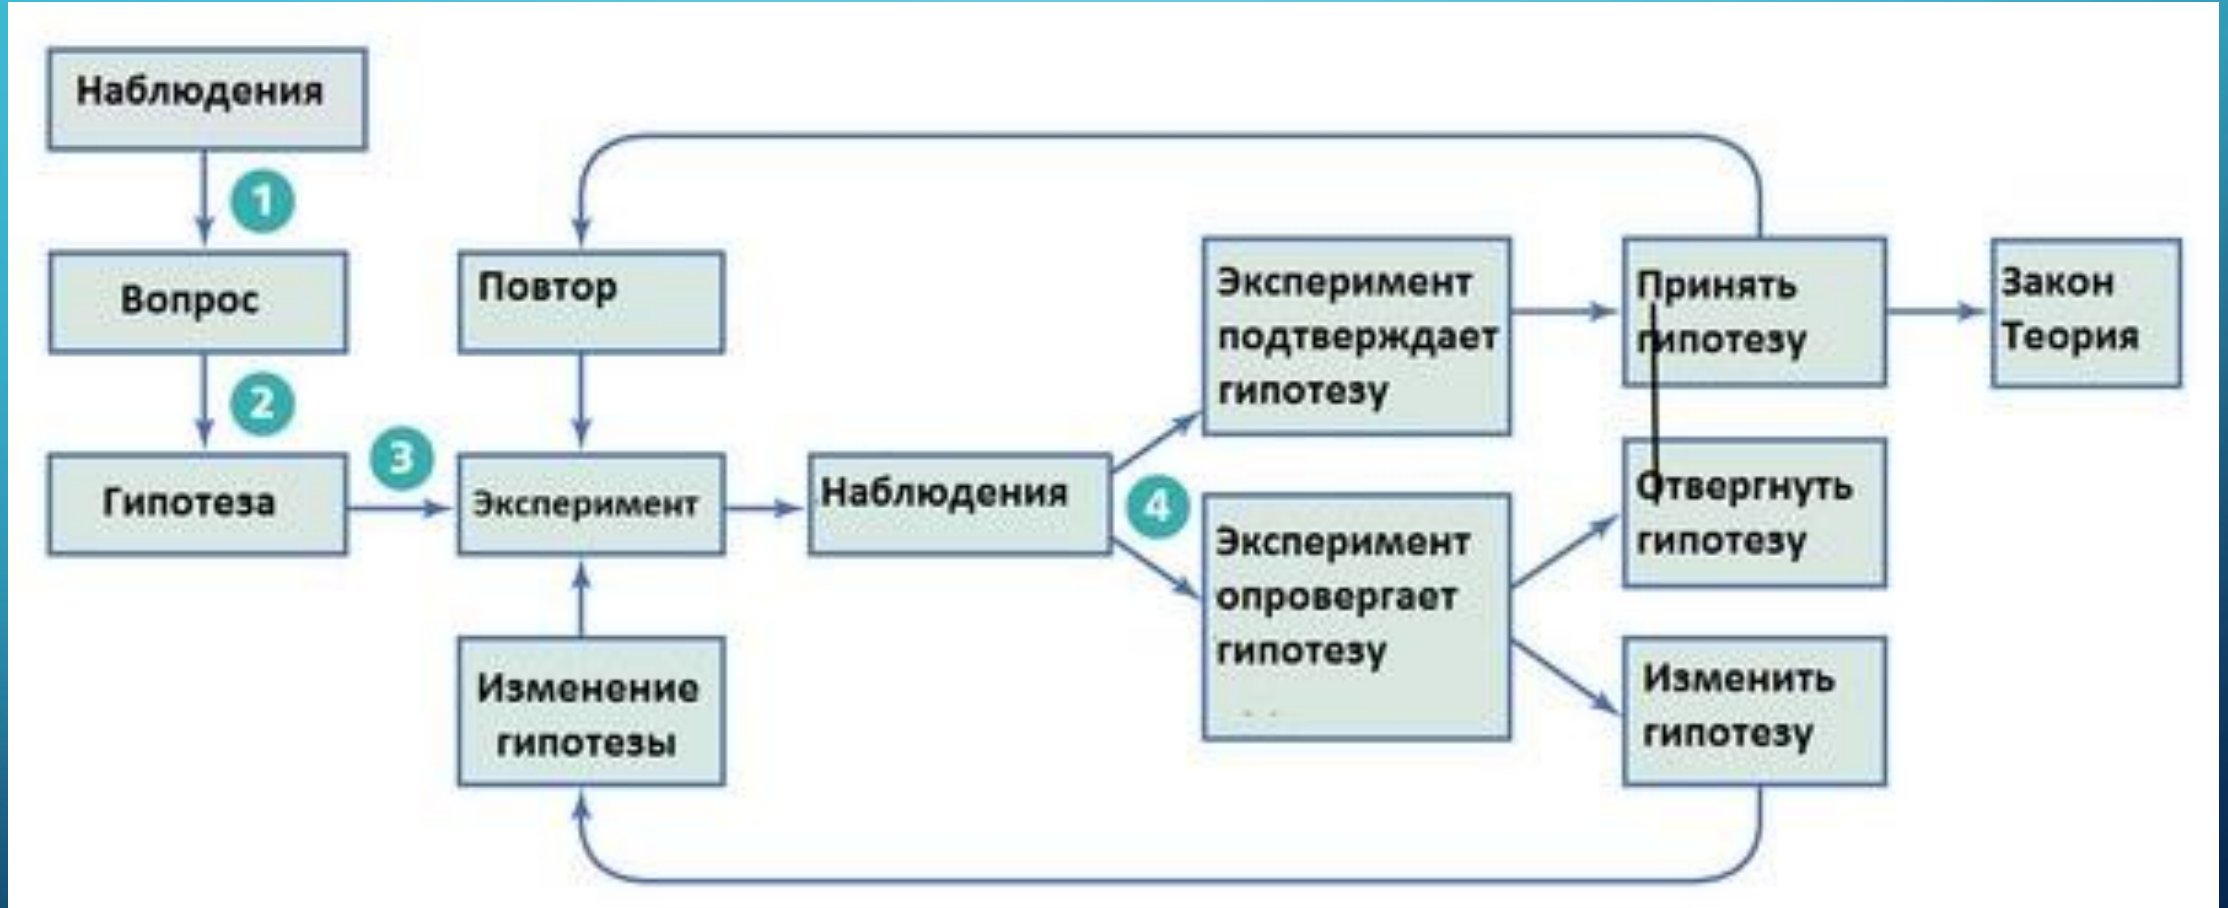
Наблюдения

1

Вопрос

2

Гипотеза

3

Повтор

Эксперимент

Изменение гипотезы

Наблюдения

4

Эксперимент подтверждает гипотезу

Эксперимент опровергает гипотезу

Принять гипотезу

Отвергнуть гипотезу

Изменить гипотезу

Закон Теория